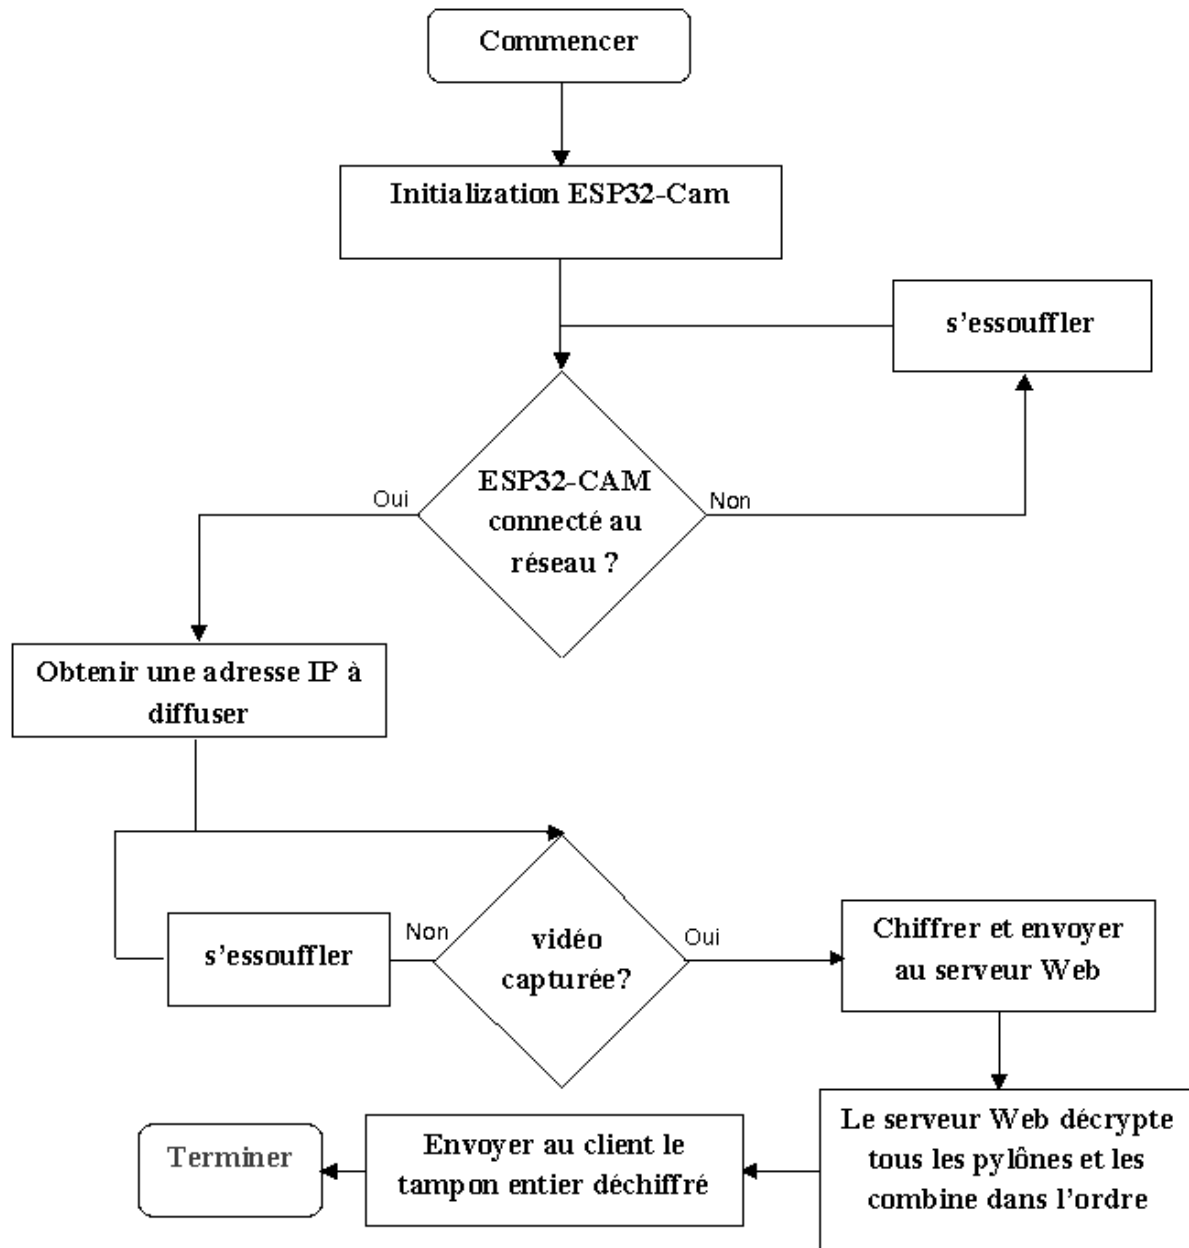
Commencer

Initialization ESP32-Cam

s'essouffler

ESP32-CAM connecté au réseau ?

Oui

Non

Obtenir une adresse IP à diffuser

s'essouffler

Non

vidéo capturée?

Oui

Chiffrer et envoyer au serveur Web

Le serveur Web décrypte tous les pylônes et les combine dans l'ordre

Envoyer au client le tampon entier déchiffré

Terminer